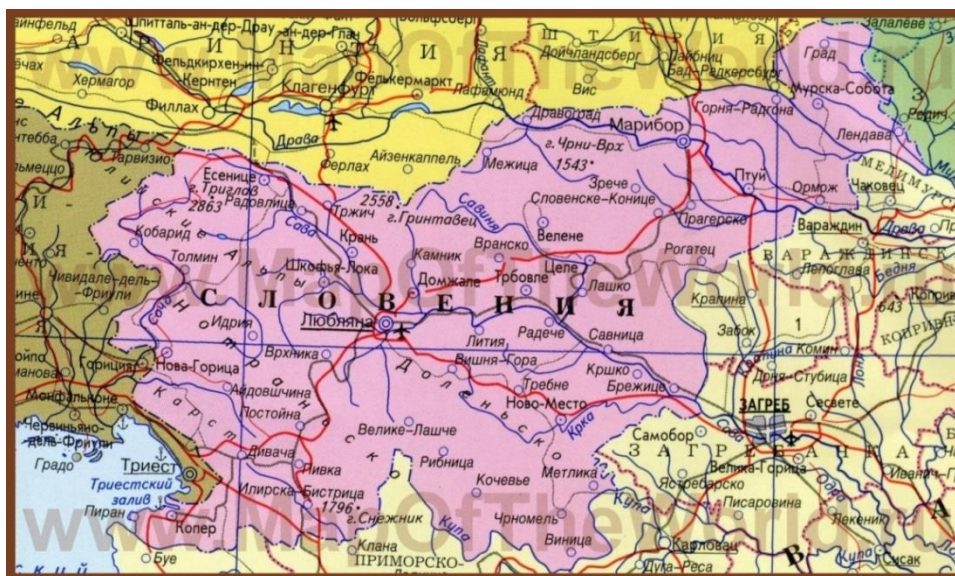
винфельд Шпитталь-ан-дер-Драу ан-дер-Глан
А В С Т Р И Я Ш Т И Я
Хермагор Фельдкирхен-ин- Кернтен Клагенфурт Фелькермаркт Лафамюнд Дойчландсберг Лайбниц Бад-Радкерсбург Град Залалёве
Филлах Вис Горня-Радгона Мурска-Собота
Драва Дравоград Марибор Лендава
Тарвизио Ферлах Айзенкаппель г. Чрни-Врх 1543 Межица Зрече
Есенице г. Триглав 2863 Радовлица 2558 Словенске-Конице Птуй Ормож Чаковец
Кобарид Тржич г. Гринтавец Савиња Прагерско Вараждин
Толмин Крань Камник Вранско Велене Рогатец
Чивидале-дель-Фриули Шкофья-Лока Домжале Трбовле Целе Лашко Вараждинска
С Л О В Е Н И Я
Идрия Любляна Радече Савница Крапина
Врхника Лития Забок
Нова-Горица Вишня-Гора Требне Кршко Брежице Донья-Стубица
Горица Айдовшчина Постойна Ново-Место
Монфальконе Велике-Лашче Крка ЗАГРЕБ Сесвете
Червиньяно-дель-Фриули Дивача Рибница Самобор
Градо Триест Пивка Кочевье Метлика Велика-Горица
Триестский залив Илирска-Бистрица 1796 Ястребарско
Пиран Копер г. Снежник Купа Чрномель Писаровина
Буе Клана Винице Карловац Лекеник
ПРИМОРСКО- Дуга-Реса Сисак
www.MapOfTheWorld.ru